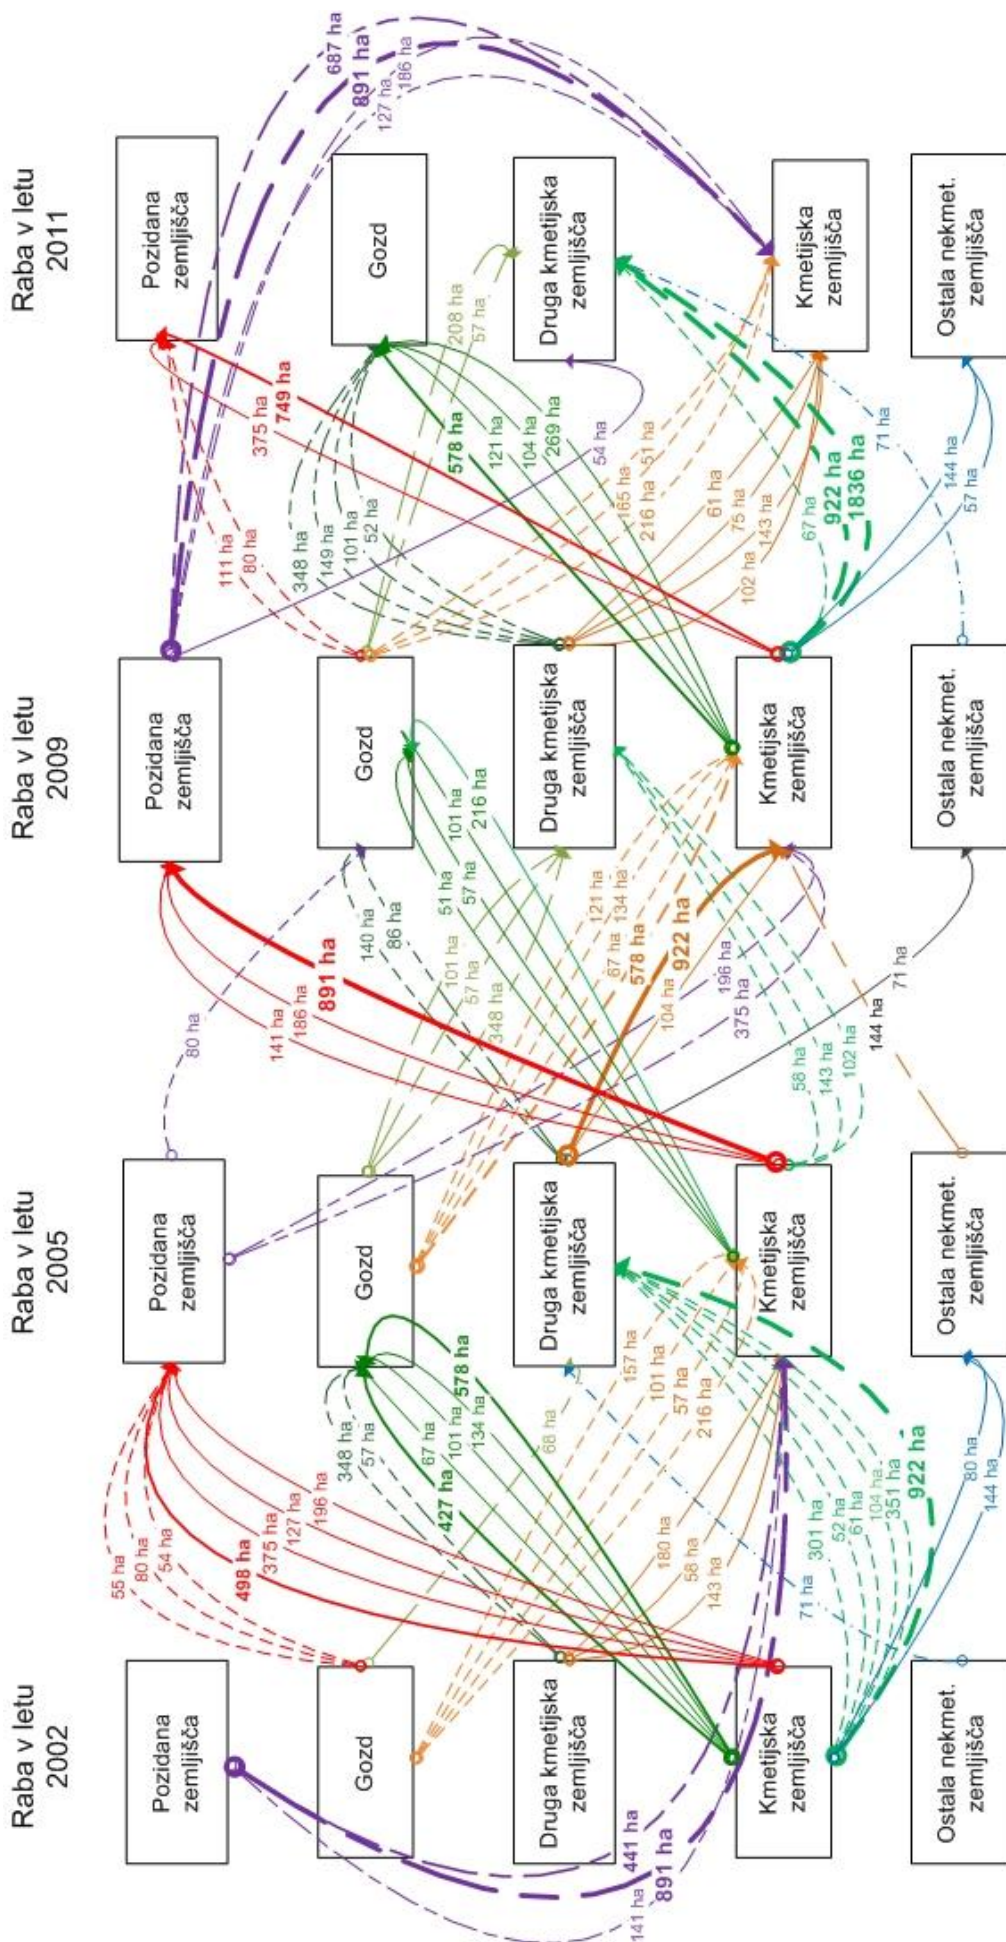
Raba v letu 2002

Pozidana zemljišča

Gozd

Druga kmetijska zemljišča

Kmetijska zemljišča

Ostala nekmet. zemljišča

Raba v letu 2005

Pozidana zemljišča

Gozd

Druga kmetijska zemljišča

Kmetijska zemljišča

Ostala nekmet. zemljišča

Raba v letu 2009

Pozidana zemljišča

Gozd

Druga kmetijska zemljišča

Kmetijska zemljišča

Ostala nekmet. zemljišča

Raba v letu 2011

Pozidana zemljišča

Gozd

Druga kmetijska zemljišča

Kmetijska zemljišča

Ostala nekmet. zemljišča

55 ha
80 ha
54 ha
498 ha
375 ha
127 ha
196 ha
348 ha
57 ha
67 ha
427 ha
101 ha
578 ha
134 ha
68 ha
157 ha
101 ha
57 ha
216 ha
180 ha
58 ha
143 ha
71 ha
301 ha
52 ha
61 ha
104 ha
351 ha
922 ha
80 ha
144 ha
441 ha
891 ha
141 ha

80 ha
141 ha
186 ha
891 ha
140 ha
86 ha
101 ha
57 ha
348 ha
51 ha
57 ha
101 ha
216 ha
121 ha
134 ha
67 ha
578 ha
922 ha
104 ha
196 ha
375 ha
58 ha
143 ha
102 ha
144 ha
71 ha

111 ha
80 ha
375 ha
749 ha
348 ha
149 ha
101 ha
52 ha
208 ha
57 ha
578 ha
121 ha
104 ha
269 ha
54 ha
165 ha
216 ha
51 ha
61 ha
75 ha
143 ha
102 ha
67 ha
922 ha
1836 ha
71 ha
144 ha
57 ha
687 ha
891 ha
127 ha
186 ha